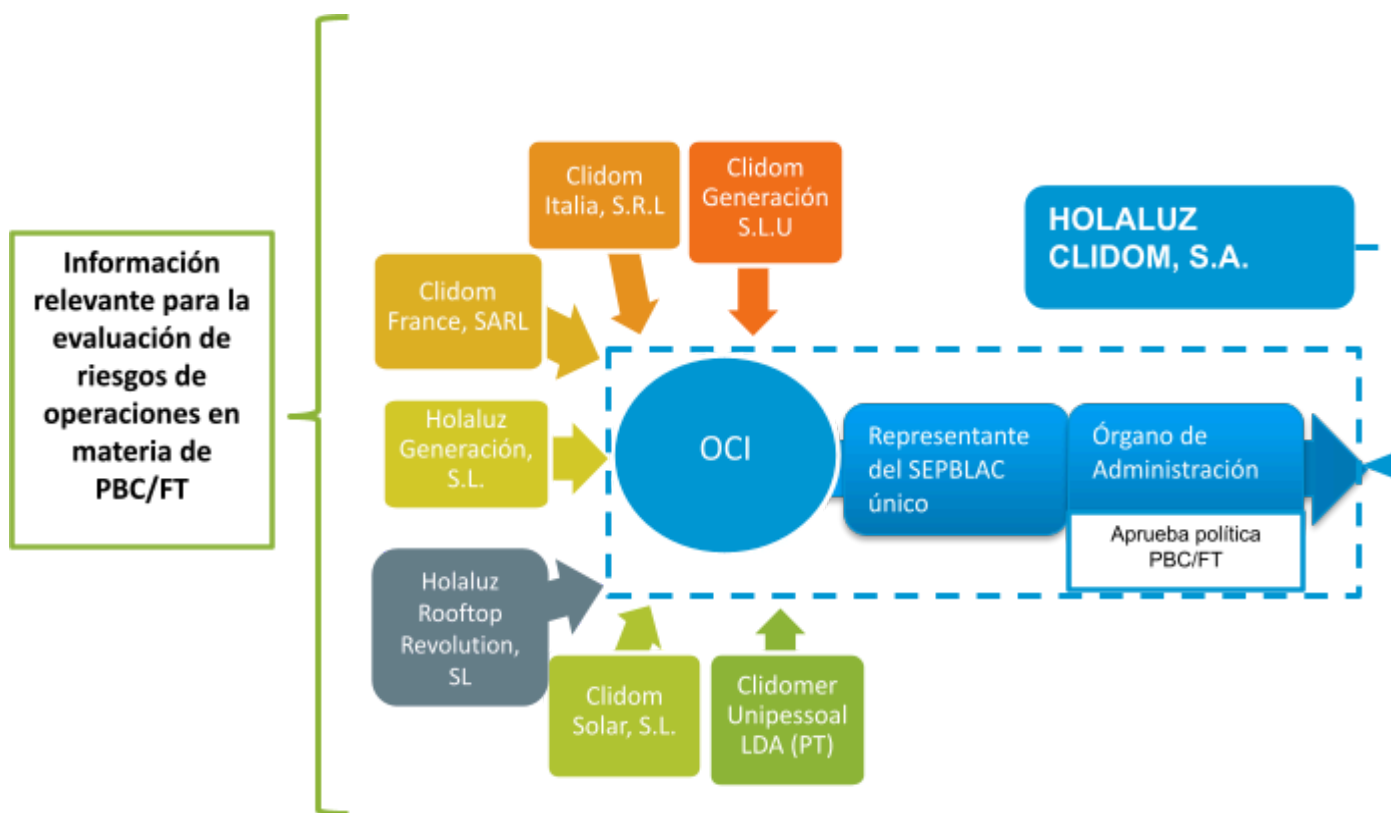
Información relevante para la evaluación de riesgos de operaciones en materia de PBC/FT

Clidom Italia, S.R.L

Clidom Generación S.L.U

HOLALUZ CLIDOM, S.A.

Clidom France, SARL

Holaluz Generación, S.L.

OCI

Representante del SEPBLAC único

Órgano de Administración

Aprueba política PBC/FT

Holaluz Rooftop Revolution, SL

Clidom Solar, S.L.

Clidomer Unipessoal LDA (PT)